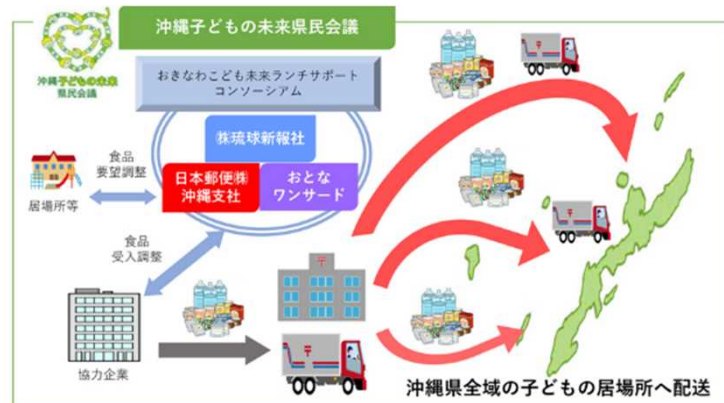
沖縄子どもの未来県民会議

沖縄子どもの未来県民会議

おきなわこども未来ランチサポートコンソーシアム

㈱琉球新報社

日本郵便㈱沖縄支社

おとなワンサード

食品要望調整

居場所等

食品受入調整

協力企業

沖縄県全域の子どもの居場所へ配送